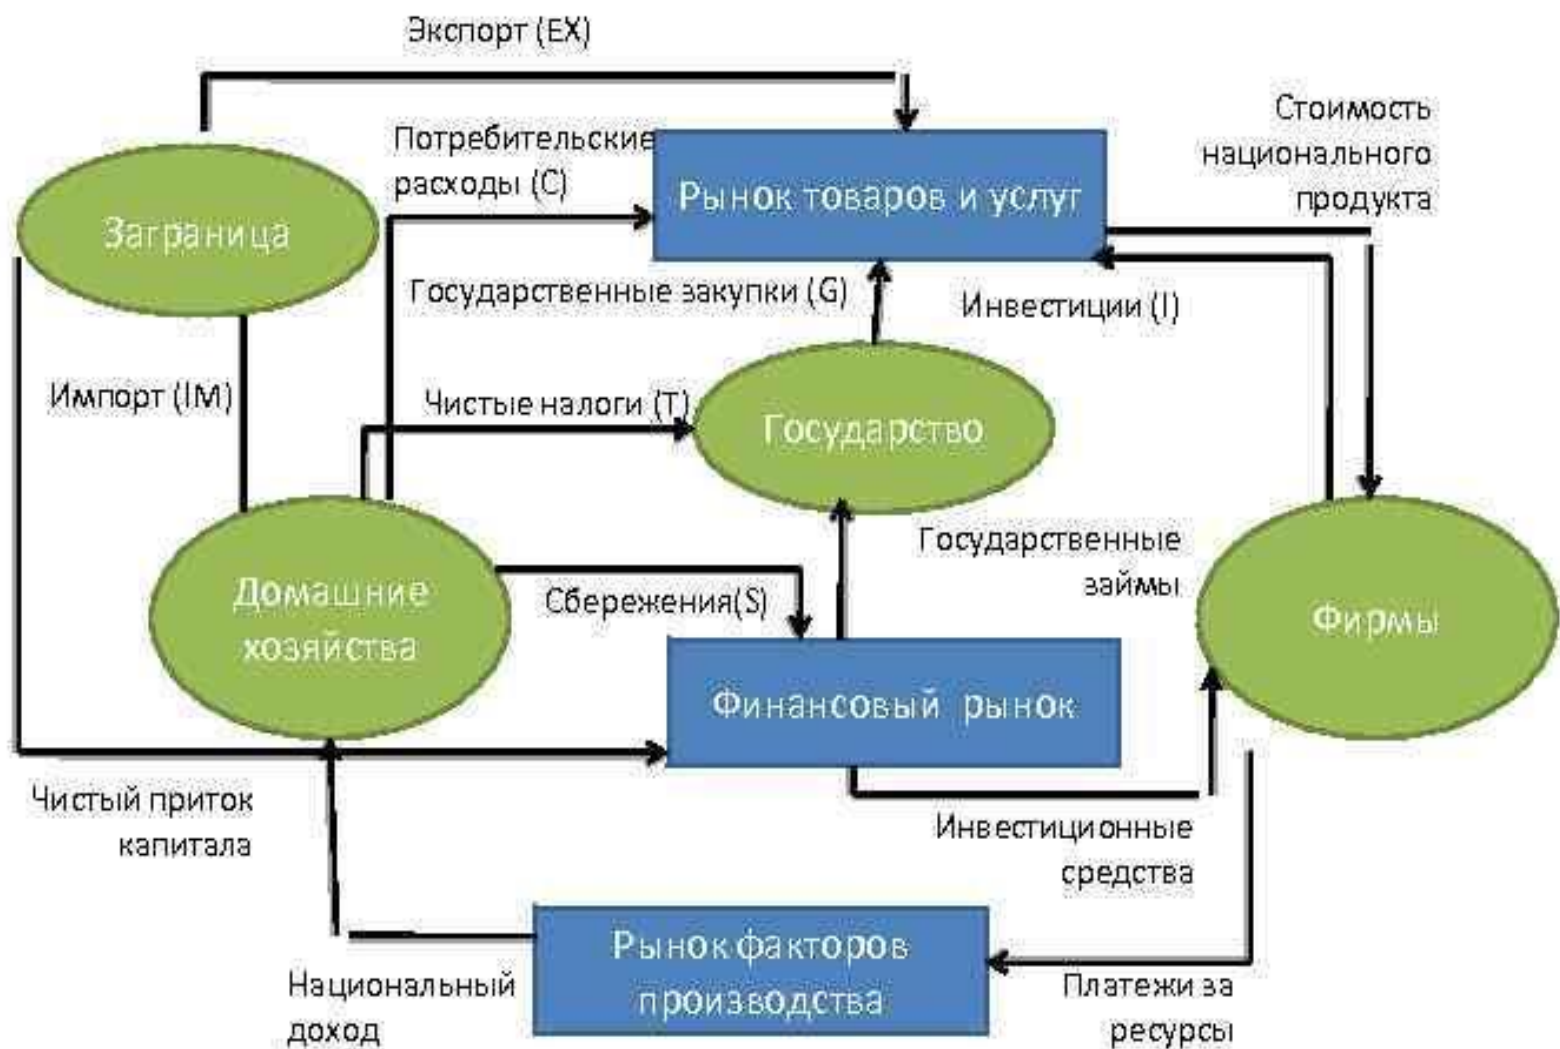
Экспорт (EX)

Потребительские расходы (C)

Рынок товаров и услуг

Стоимость национального продукта

Заграница

Государственные закупки (G)

Инвестиции (I)

Импорт (IM)

Чистые налоги (T)

Государство

Государственные займы

Домашние хозяйства

Сбережения(S)

Фирмы

Финансовый рынок

Чистый приток капитала

Инвестиционные средства

Рынок факторов производства

Национальный доход

Платежи за ресурсы